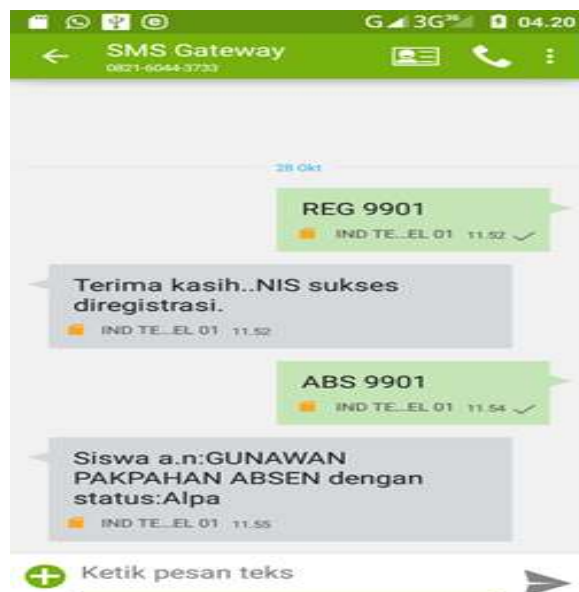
G 3G 04.20

SMS Gateway
0821-6044-3733

28 Okt

REG 9901
IND TE...EL 01 11.52

Terima kasih..NIS sukses diregistrasi.
IND TE...EL 01 11.52

ABS 9901
IND TE...EL 01 11.54

Siswa a.n:GUNAWAN PAKPAHAN ABSEN dengan status:Alpa
IND TE...EL 01 11.55

Ketik pesan teks